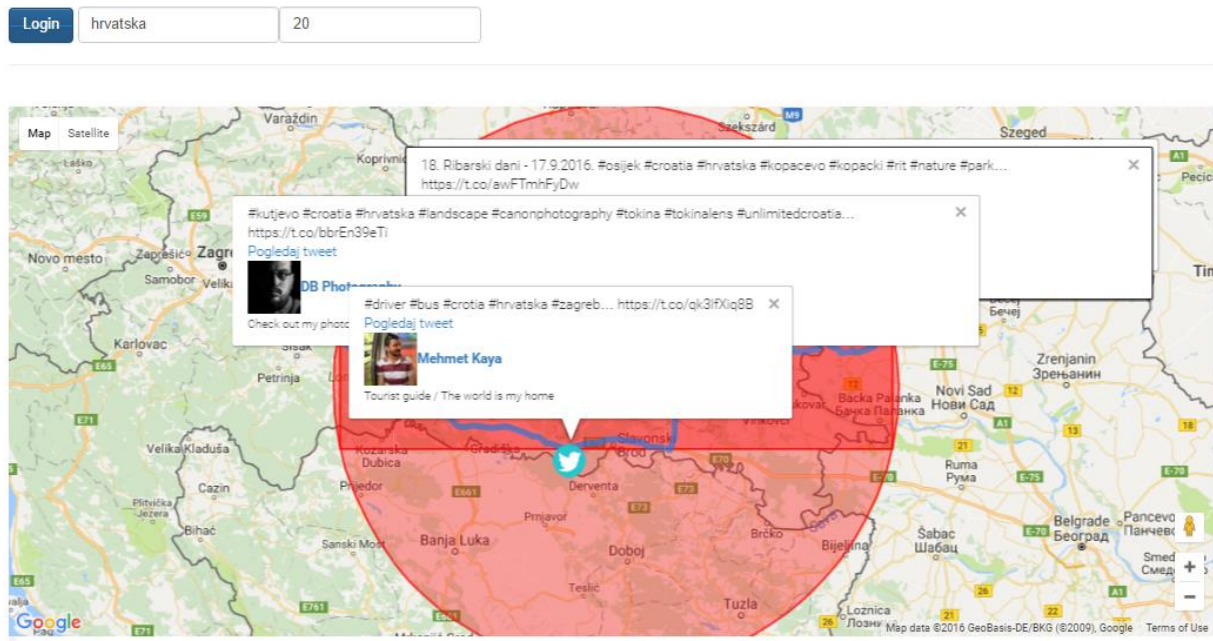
Login hrvatska 20

Map Satellite

18. Ribarski dani - 17.9.2016. #osijek #croatia #hrvatska #kopacevo #kopacki #rit #nature #park...
https://t.co/awFTmhFyDw
×

#kutjevo #croatia #hrvatska #landscape #canonphotography #tokina #tokinalens #unlimitedcroatia...
https://t.co/bbrEn39eTi
Pogledaj tweet
DB Photography
Check out my photo
×

#driver #bus #crotia #hrvatska #zagreb... https://t.co/qk3lfXiq8B
Pogledaj tweet
Mehmet Kaya
Tourist guide / The world is my home
×

Varaždin
Szekszárd
Szeged
Koprivnica
Zaprešić
Zagreb
Novo mesto
Samobor
Velika
Karlovac
Sisak
Petrinja
Velika Kladuša
Cazin
Plitvička Jezera
Bihać
Sanski Most
Kozarska Dubica
Prijedor
Gradiška
Slavonski Brod
Derventa
Prnjavor
Banja Luka
Doboj
Teslić
Tuzla
Brčko
Bijeljina
Loznica
Vinkovci
Backa Palanka
Бачка Паланка
Novi Sad
Нови Сад
Zrenjanin
Зрењанин
Бечеј
Ruma
Рума
Šabac
Шабац
Belgrade
Београд
Pancevo
Панчево
Smed
Смед
Pecic
Tim
M9
A1
E59
E65
E71
E70
E661
E73
E761
E75
12
13
18
21
22
Google
Map data ©2016 GeoBasis-DE/BKG (©2009), Google Terms of Use